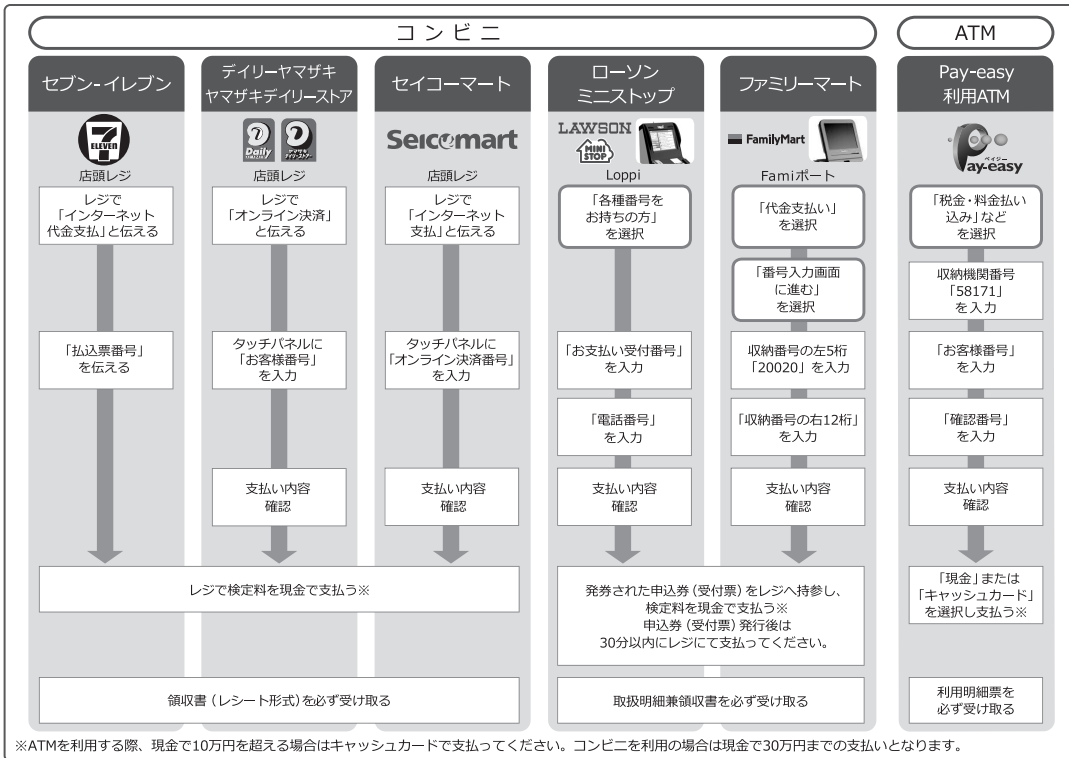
コンビニ

ATM

セブン-イレブン

ELEVEn

店頭レジ

レジで「インターネット代金支払」と伝える

「払込票番号」を伝える

デイリーヤマザキ
ヤマザキデイリーストア

Daily

店頭レジ

レジで「オンライン決済」と伝える

タッチパネルに「お客様番号」を入力

支払い内容確認

セイコーマート

Seicomart

店頭レジ

レジで「インターネット支払」と伝える

タッチパネルに「オンライン決済番号」を入力

支払い内容確認

レジで検定料を現金で支払う※

領収書（レシート形式）を必ず受け取る

ローソン
ミニストップ

LAWSON

MINI STOP

Loppi

「各種番号をお持ちの方」を選択

「お支払い受付番号」を入力

「電話番号」を入力

支払い内容確認

ファミリーマート

FamilyMart

Famiポート

「代金支払い」を選択

「番号入力画面に進む」を選択

収納番号の左5桁「20020」を入力

「収納番号の右12桁」を入力

支払い内容確認

発券された申込券（受付票）をレジへ持参し、検定料を現金で支払う※
申込券（受付票）発行後は30分以内にレジにて支払ってください。

取扱明細兼領収書を必ず受け取る

Pay-easy
利用ATM

ペイジー
Pay-easy

「税金・料金払い込み」などを選択

収納機関番号「58171」を入力

「お客様番号」を入力

「確認番号」を入力

支払い内容確認

「現金」または「キャッシュカード」を選択し支払う※

利用明細票を必ず受け取る

※ATMを利用する際、現金で10万円を超える場合はキャッシュカードで支払ってください。コンビニを利用の場合は現金で30万円までの支払いとなります。